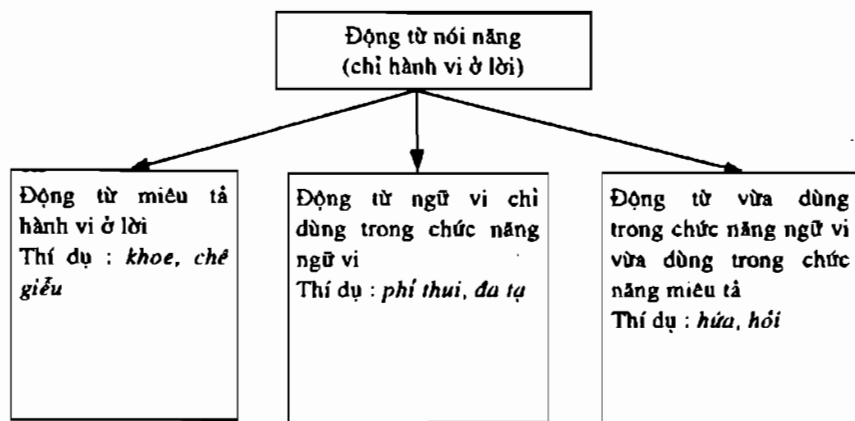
Động từ nói năng
(chỉ hành vi ở lời)

Động từ miêu tả hành vi ở lời
Thí dụ : *khoe, chê giễu*

Động từ ngữ vi chỉ dùng trong chức năng ngữ vi
Thí dụ : *phỉ thui, đa tạ*

Động từ vừa dùng trong chức năng ngữ vi vừa dùng trong chức năng miêu tả
Thí dụ : *hứa, hỏi*